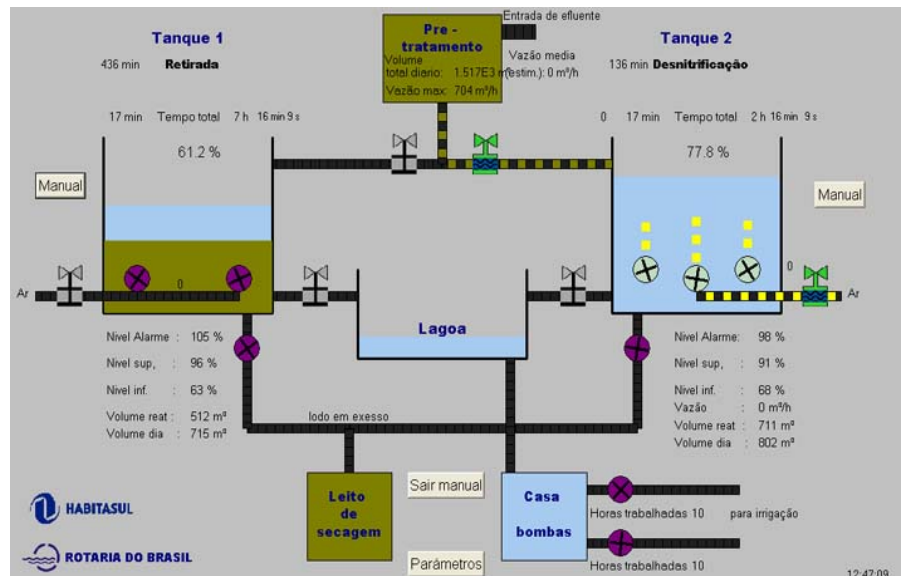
Tanque 1

436 min Retirada

17 min Tempo total 7 h 16 min 9 s

61.2 %

Manual

Pre - tratamento
Volume total diario: 1.517E3 m³
Vazão max: 704 m³/h

Entrada de efluente

Vazão media (estim.): 0 m³/h

Tanque 2

136 min Desnitrificação

0 17 min Tempo total 2 h 16 min 9 s

77.8 %

Manual

Ar

0

Ar

0

Lagoa

Nivel Alarme : 105 %
Nivel sup, : 96 %
Nivel inf. : 63 %
Volume reat : 512 m³
Volume dia : 715 m³

lodo em exesso

Nivel Alarme: 98 %
Nivel sup, : 91 %
Nivel inf. : 68 %
Vazão : 0 m³/h
Volume reat : 711 m³
Volume dia : 802 m³

Leito de secagem

Sair manual

Parâmetros

Casa bombas

Horas trabalhadas 10 para irrigação

Horas trabalhadas 10

HABITASUL

ROTARIA DO BRASIL

12:47:09